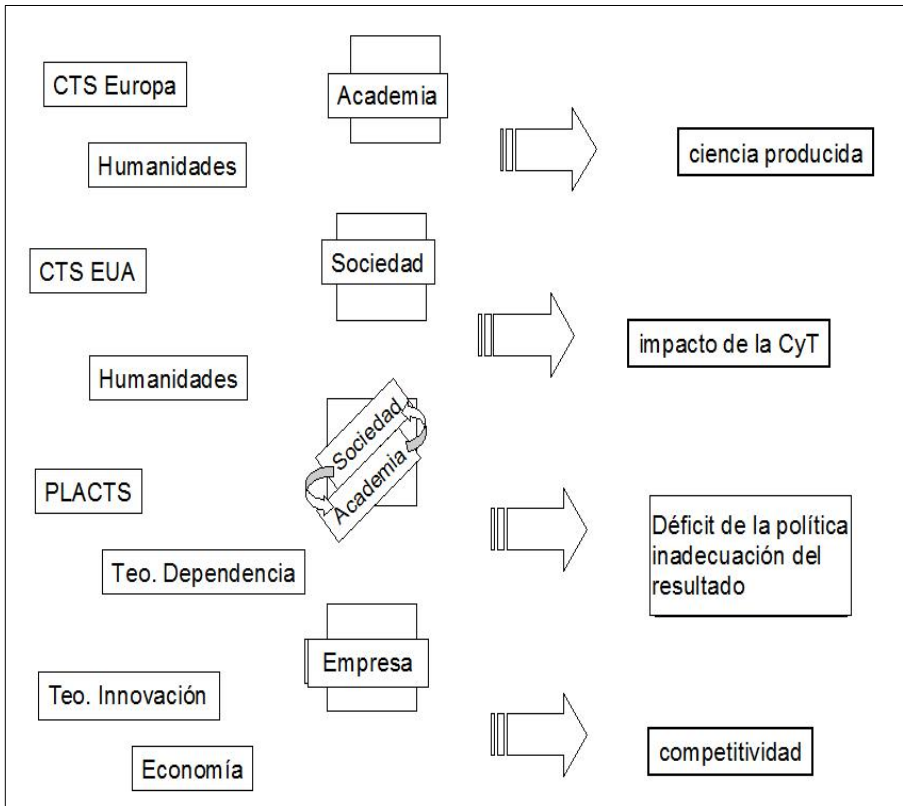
CTS Europa

Academia

Humanidades

ciencia producida

CTS EUA

Sociedad

impacto de la CyT

Humanidades

Sociedad

Academia

PLACTS

Déficit de la política inadecuación del resultado

Teo. Dependencia

Empresa

Teo. Innovación

Economía

competitividad